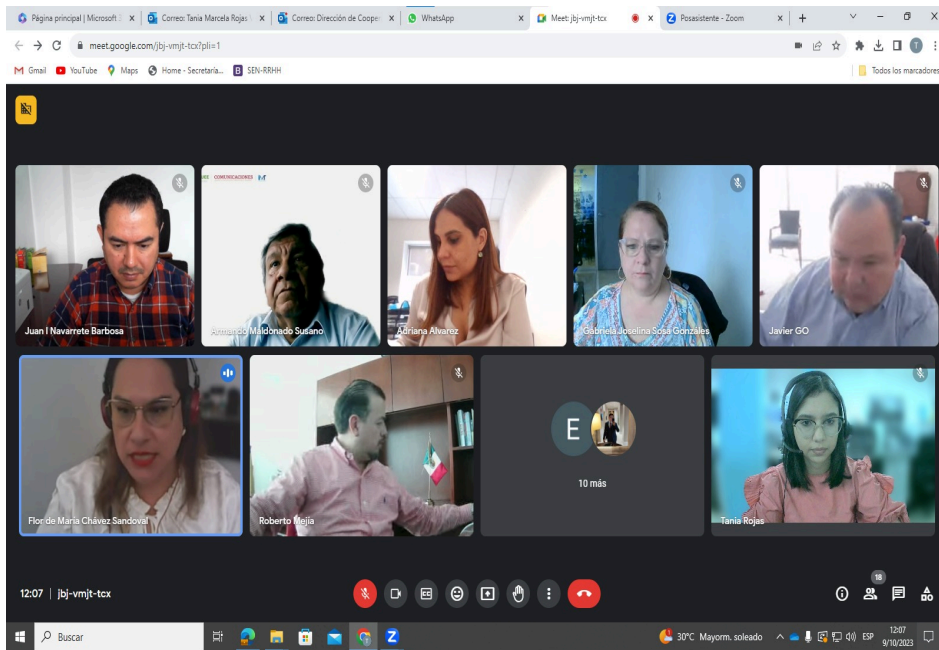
Página principal | Microsoft | Correo: Tania Marcela Rojas | Correo: Dirección de Cooper | WhatsApp | Meet: jbj-vmjt-tcx | Posasistente - Zoom

meet.google.com/jbj-vmjt-tcx?pli=1

Gmail YouTube Maps Home - Secretaría... SEN-RRHH Todos los marcadores

COMUNICACIONES

Juan I Navarrete Barbosa
Armando Maldonado Susano
Adriana Alvarez
Gabriela Joselina Sosa Gonzales
Javier GO
Flor de María Chávez Sandoval
Roberto Mejía
E
10 más
Tania Rojas

12:07 | jbj-vmjt-tcx

18

Buscar

30°C Mayorm. soleado ESP 12:07 9/10/2023